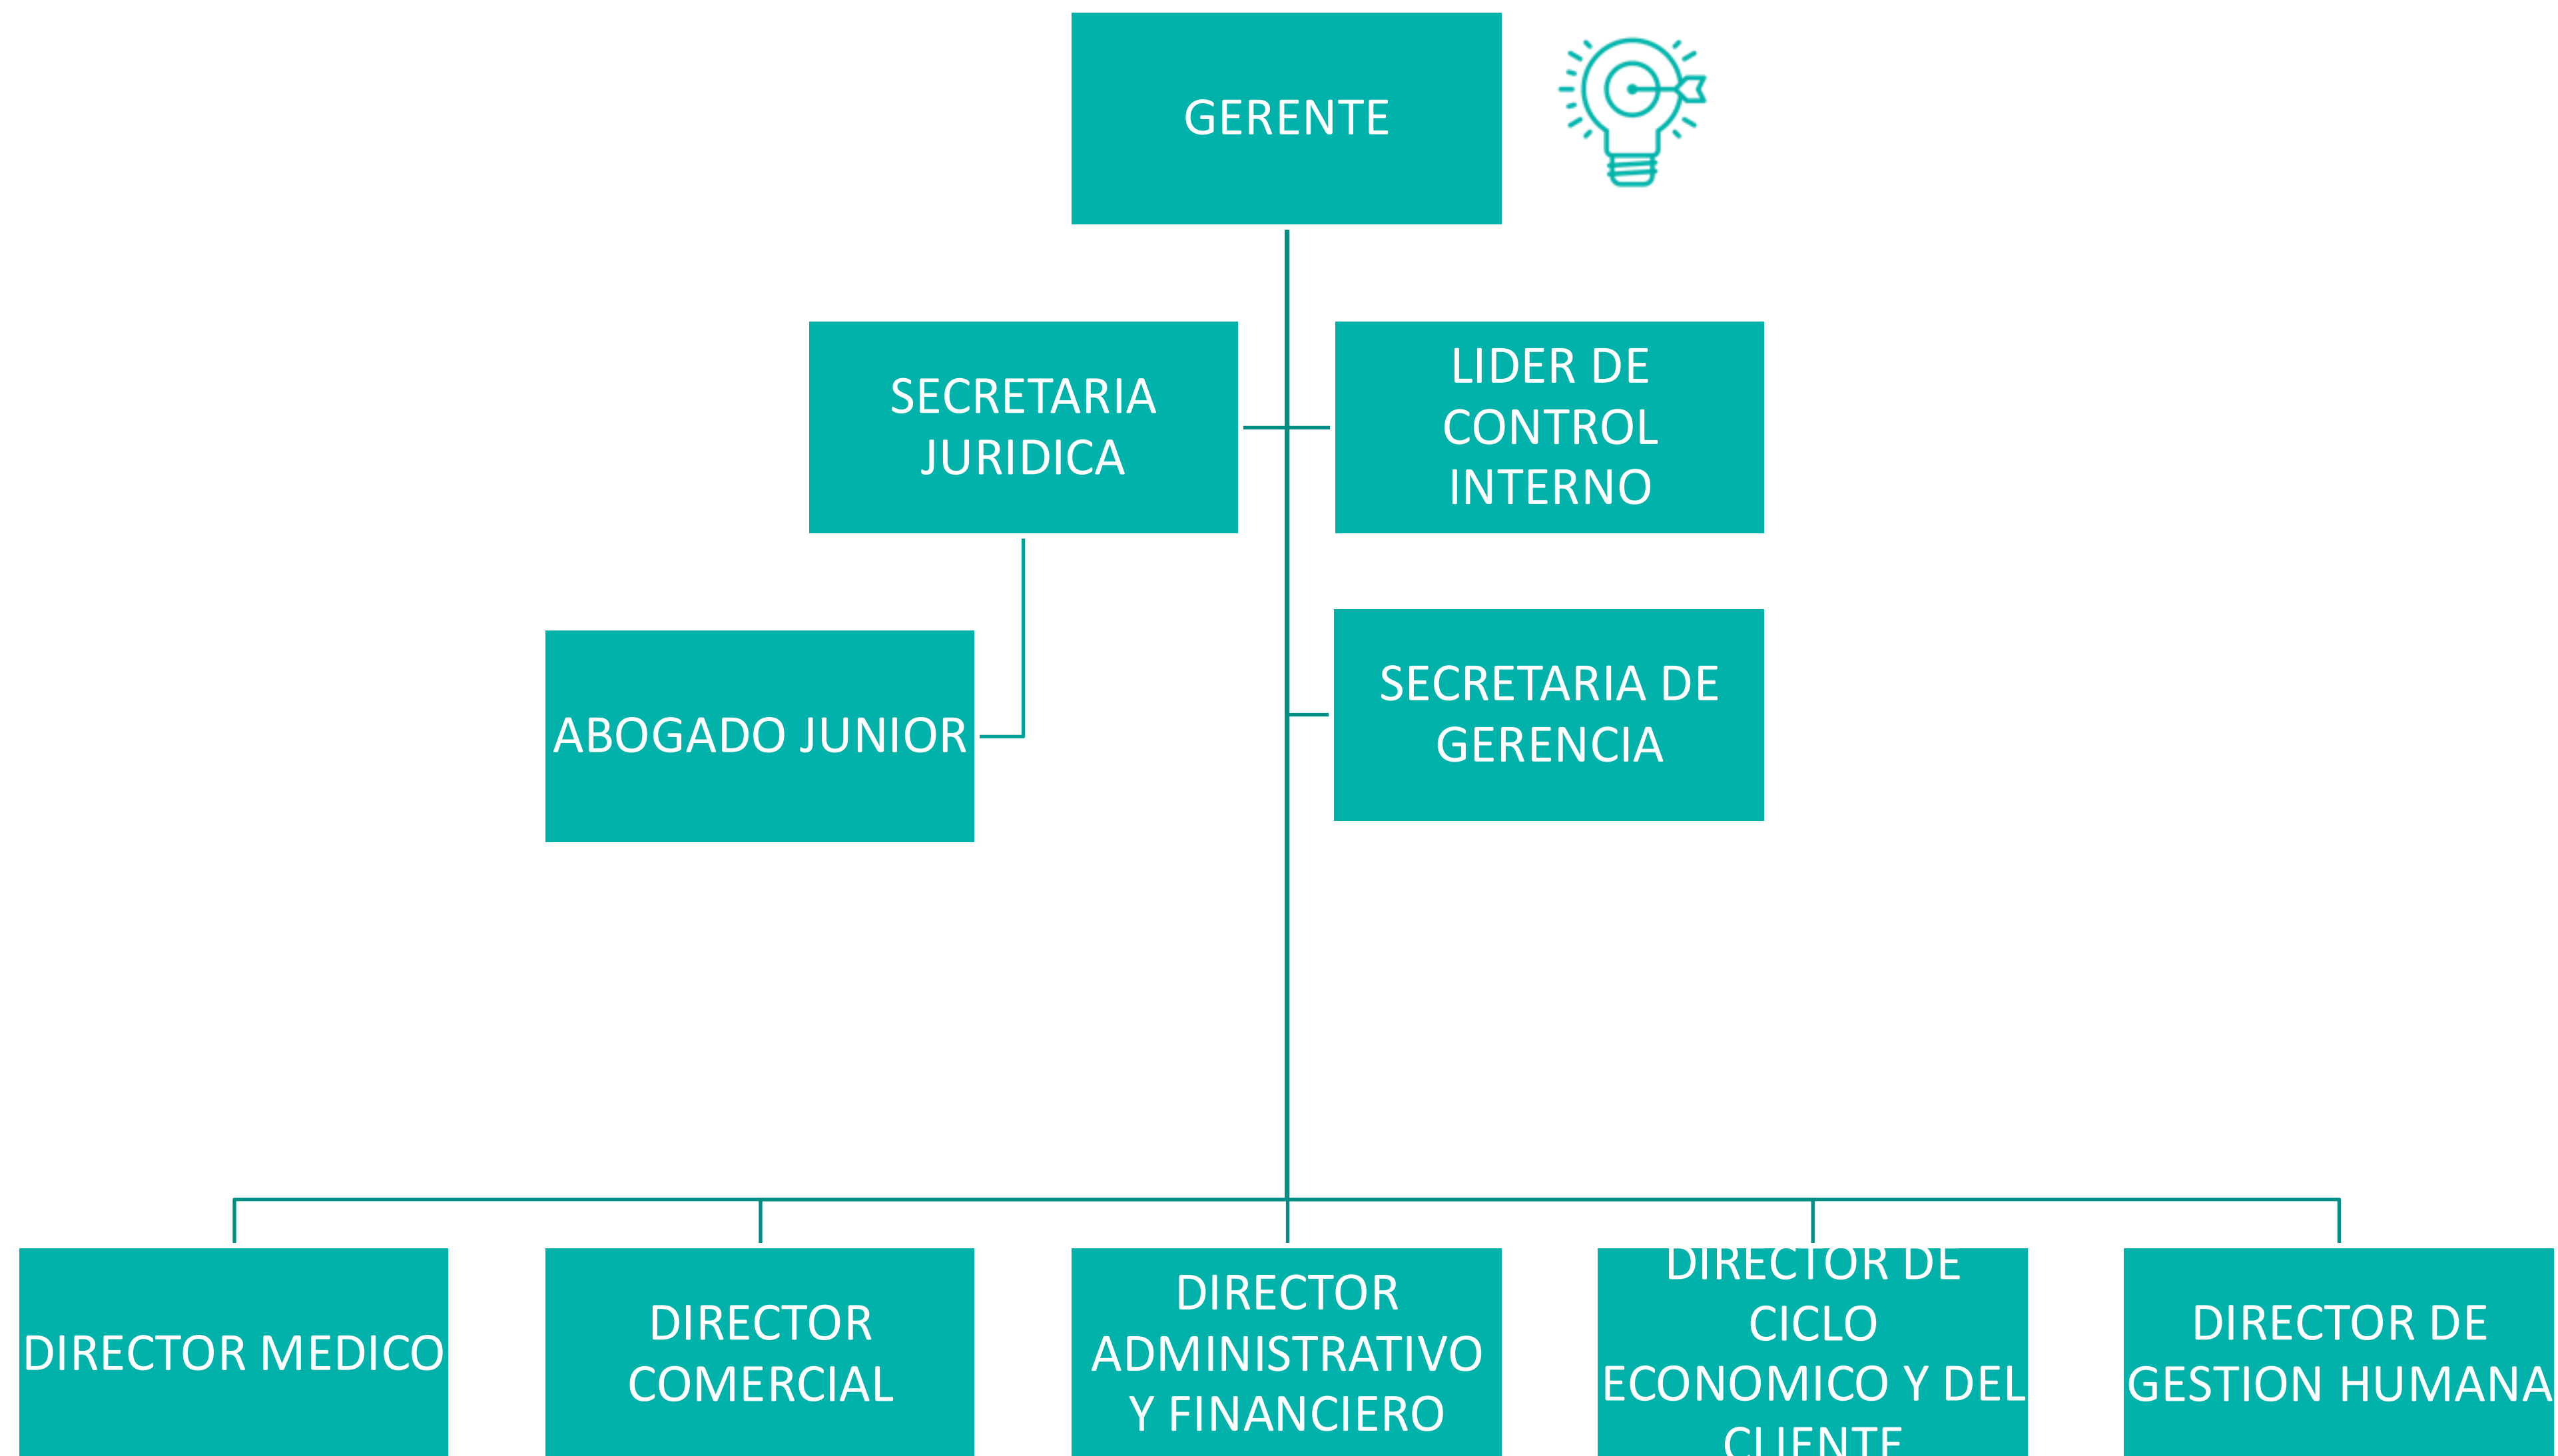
GERENTE

SECRETARIA JURIDICA

LIDER DE CONTROL INTERNO

ABOGADO JUNIOR

SECRETARIA DE GERENCIA

DIRECTOR MEDICO

DIRECTOR COMERCIAL

DIRECTOR ADMINISTRATIVO Y FINANCIERO

DIRECTOR DE CICLO ECONOMICO Y DEL CLIENTE

DIRECTOR DE GESTION HUMANA